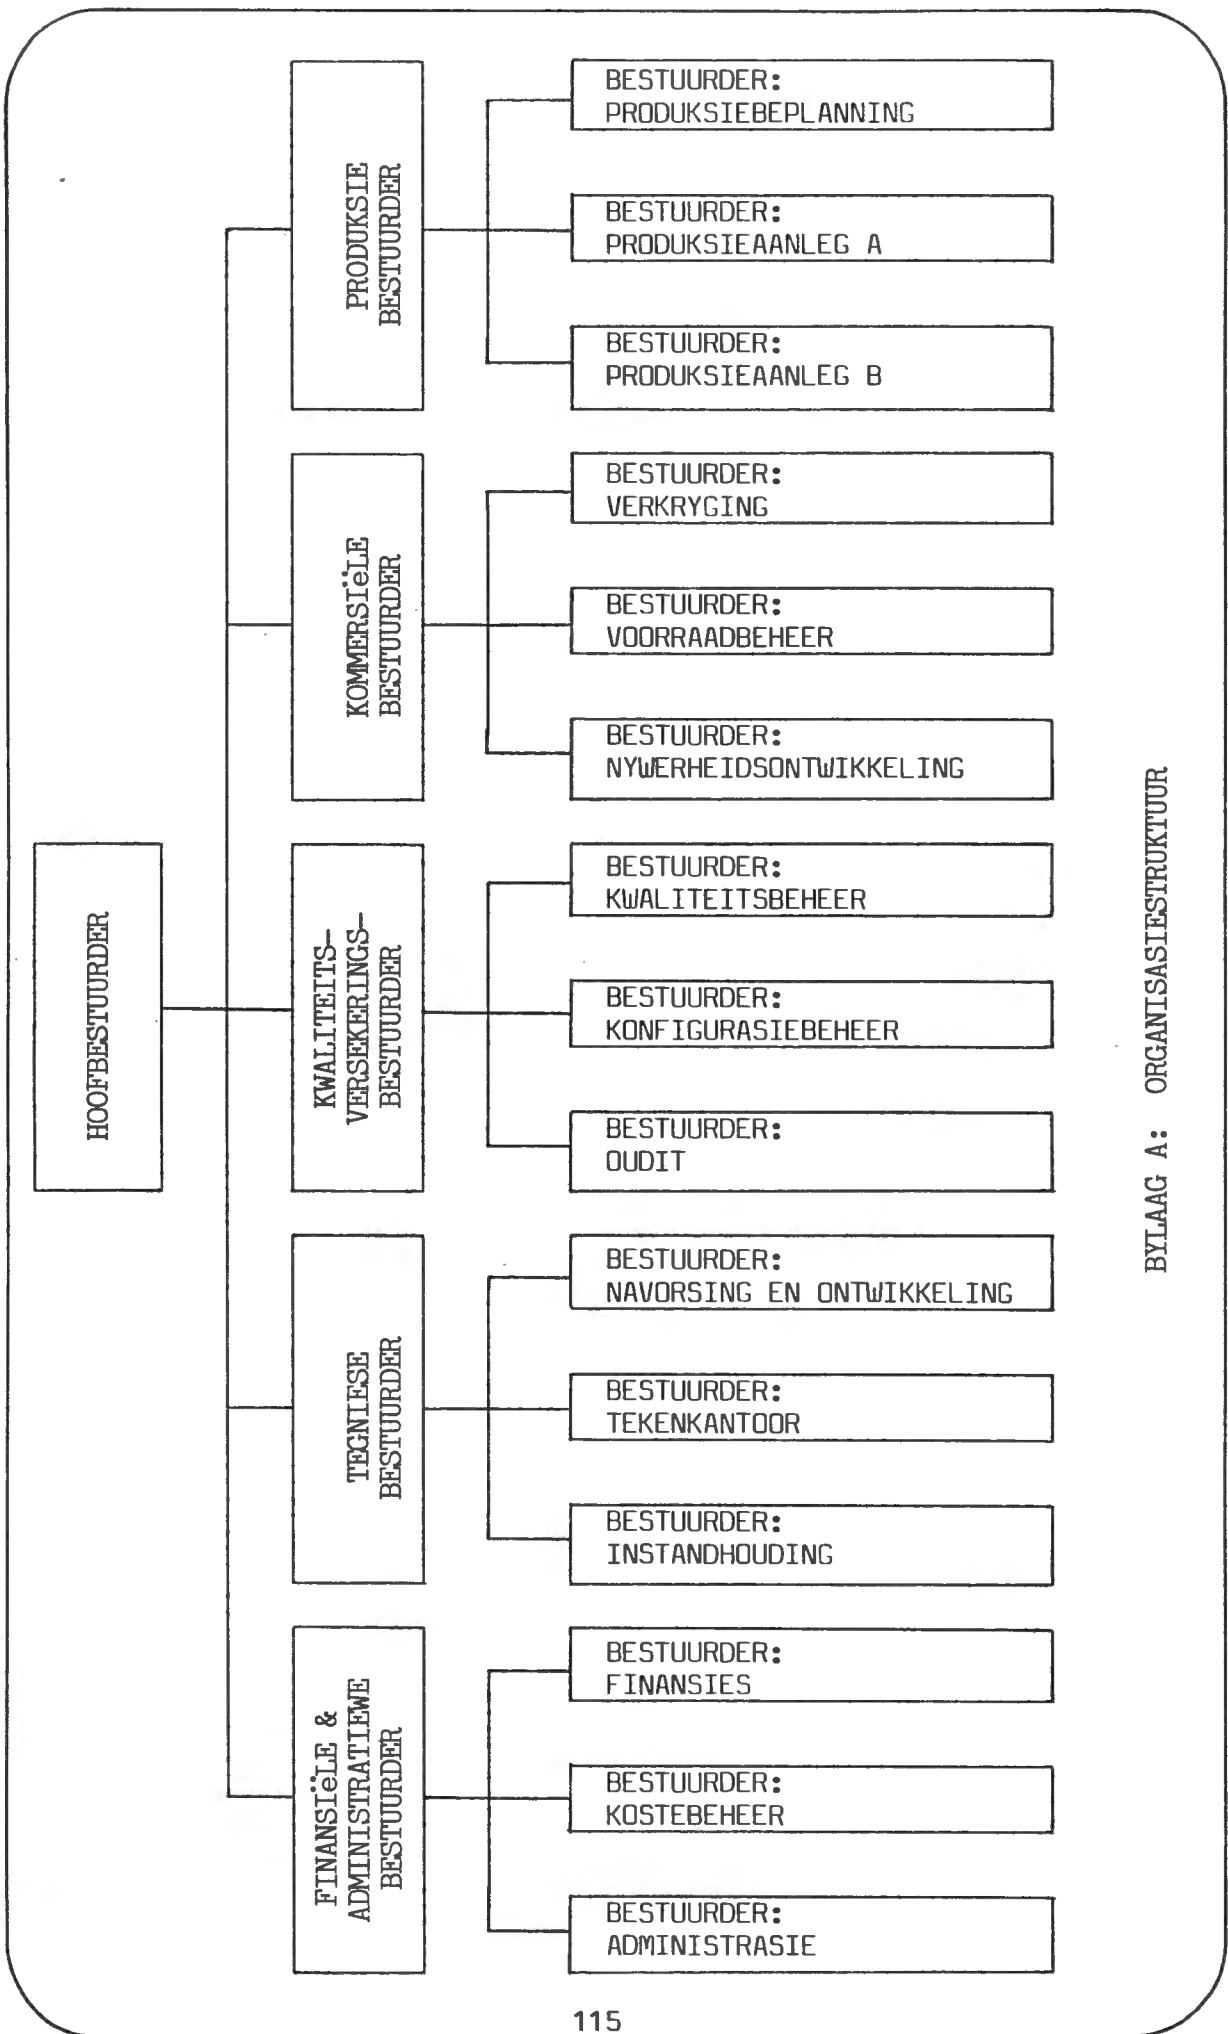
BYLAAG A: ORGANISASIESTRUKTUUR

HOOFBESTUURDER

PRODUKSIE BESTUURDER

BESTUURDER: PRODUKSIEBEPLANNING

BESTUURDER: PRODUKSIEAANLEG A

BESTUURDER: PRODUKSIEAANLEG B

KOMMERSIëLE BESTUURDER

BESTUURDER: VERKRYGING

BESTUURDER: VOORRAADBEHEER

BESTUURDER: NYWERHEIDSONTWIKKELING

KWALITEITS-VERSEKERINGS-BESTUURDER

BESTUURDER: KWALITEITSBEHEER

BESTUURDER: KONFIGURASIEBEHEER

BESTUURDER: OUDIT

TEGNIESE BESTUURDER

BESTUURDER: NAVORSING EN ONTWIKKELING

BESTUURDER: TEKENKANTOOR

BESTUURDER: INSTANDHOUDING

FINANSIëLE & ADMINISTRATIEWE BESTUURDER

BESTUURDER: FINANSIES

BESTUURDER: KOSTEBEHEER

BESTUURDER: ADMINISTRASIE

115